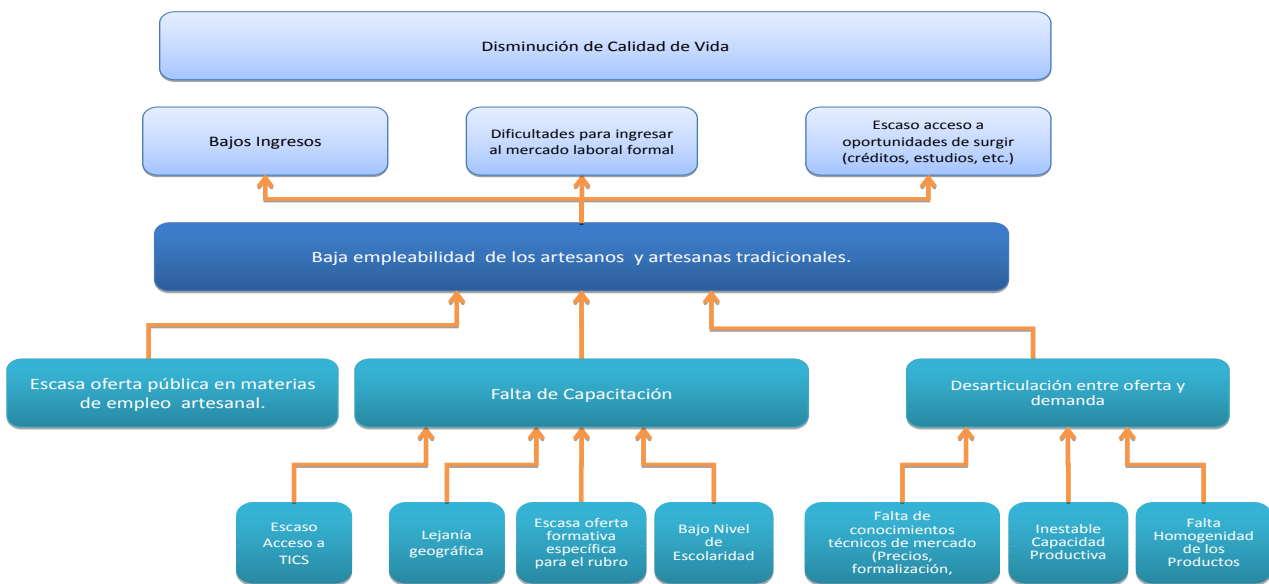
Disminución de Calidad de Vida

Bajos Ingresos

Dificultades para ingresar al mercado laboral formal

Escaso acceso a oportunidades de surgir (créditos, estudios, etc.)

Baja empleabilidad de los artesanos y artesanas tradicionales.

Escasa oferta pública en materias de empleo artesanal.

Falta de Capacitación

Desarticulación entre oferta y demanda

Escaso Acceso a TICS

Lejanía geográfica

Escasa oferta formativa específica para el rubro

Bajo Nivel de Escolaridad

Falta de conocimientos técnicos de mercado (Precios, formalización,

Inestable Capacidad Productiva

Falta Homogenidad de los Productos